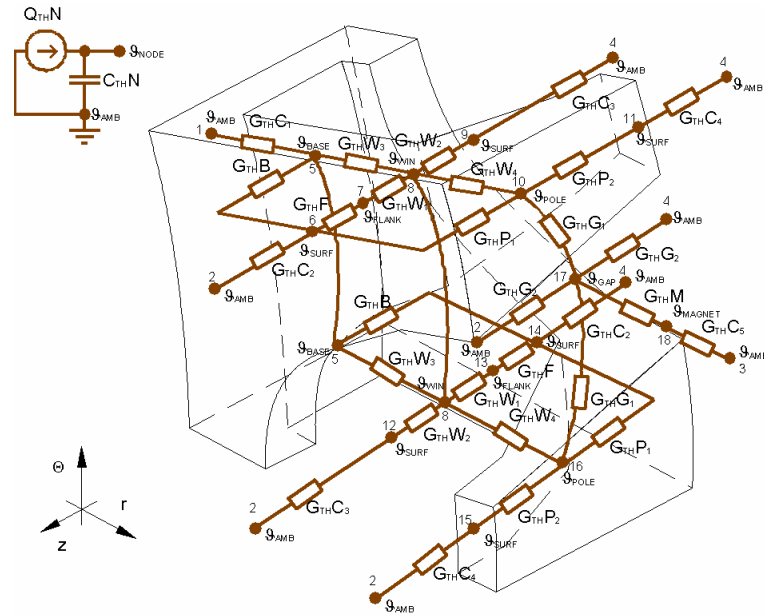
$Q_{TH}N$
$\vartheta_{NODE}$
$C_{TH}N$
$\vartheta_{AMB}$

4
$\vartheta_{AMB}$
4
$\vartheta_{AMB}$
$G_{TH}C_3$
$G_{TH}C_4$
11
$\vartheta_{SURF}$
1
$\vartheta_{AMB}$
$G_{TH}C_1$
$G_{TH}W_2$
9
$\vartheta_{SURF}$
$G_{TH}W_3$
$\vartheta_{BASE}$
$G_{TH}W_4$
$G_{TH}B$
5
$\vartheta_{WIN}$
8
10
$\vartheta_{POLE}$
$G_{TH}P_2$
7
$G_{TH}F$
$G_{TH}W_1$
$\vartheta_{FLANK}$
6
$G_{TH}P_1$
$G_{TH}G_1$
$\vartheta_{SURF}$
4
$\vartheta_{AMB}$
$G_{TH}C_2$
$G_{TH}G_2$
2
$\vartheta_{AMB}$
17
$\vartheta_{GAP}$
4
$\vartheta_{AMB}$
$G_{TH}G_2$
$G_{TH}M$
$G_{TH}B$
2
$\vartheta_{AMB}$
14
$\vartheta_{SURF}$
$\vartheta_{MAGNET}$
$G_{TH}C_5$
$G_{TH}C_2$
18
$\vartheta_{AMB}$
3
$\vartheta_{BASE}$
5
$G_{TH}W_3$
13
$\vartheta_{FLANK}$
$G_{TH}F$
$\vartheta_{WIN}$
$G_{TH}W_1$
$G_{TH}W_4$
$G_{TH}G_1$
8
12
$\vartheta_{SURF}$
$G_{TH}W_2$
$G_{TH}P_1$
$\Theta$
16
$\vartheta_{POLE}$
r
2
$G_{TH}C_3$
15
$G_{TH}P_2$
z
$\vartheta_{AMB}$
$\vartheta_{SURF}$
2
$G_{TH}C_4$
$\vartheta_{AMB}$